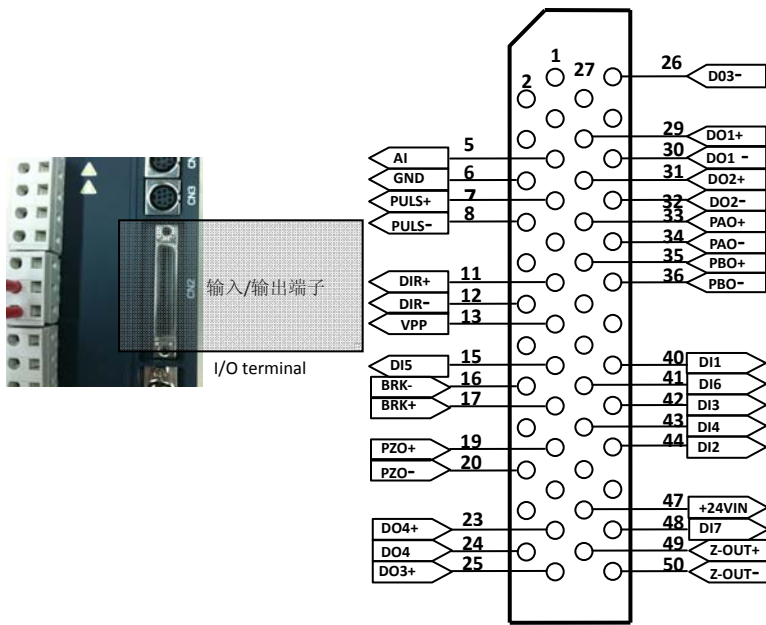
CN3
CN2
输入/输出端子
I/O terminal

1
2
27
26 D03-
29 DO1+
30 DO1 -
31 DO2+
32 DO2-
33 PAO+
34 PAO-
35 PBO+
36 PBO-
40 DI1
41 DI6
42 DI3
43 DI4
44 DI2
47 +24VIN
48 DI7
49 Z-OUT+
50 Z-OUT-

AI 5
GND 6
PULS+ 7
PULS- 8
DIR+ 11
DIR- 12
VPP 13
DI5 15
BRK- 16
BRK+ 17
PZO+ 19
PZO- 20
DO4+ 23
DO4 24
DO3+ 25